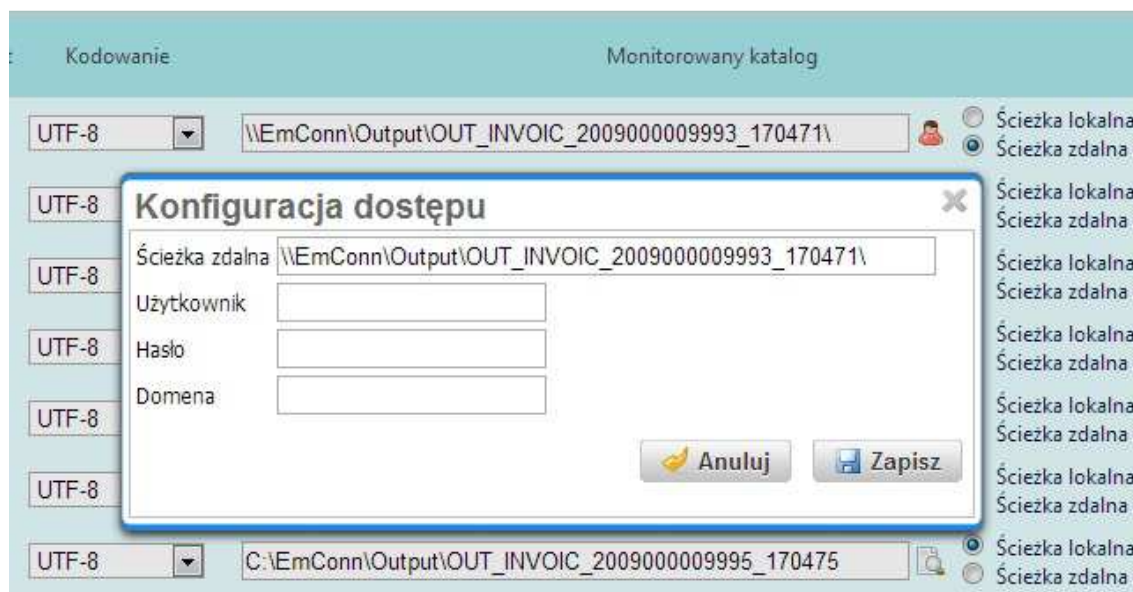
Kodowanie

Monitorowany katalog

UTF-8

\\EmConn\Output\OUT_INVOIC_2009000009993_170471\

Ścieżka lokalna
Ścieżka zdalna

UTF-8

Ścieżka lokalna
Ścieżka zdalna

UTF-8

Ścieżka lokalna
Ścieżka zdalna

UTF-8

Ścieżka lokalna
Ścieżka zdalna

UTF-8

Ścieżka lokalna
Ścieżka zdalna

UTF-8

Ścieżka lokalna
Ścieżka zdalna

Konfiguracja dostępu

Ścieżka zdalna \\EmConn\Output\OUT_INVOIC_2009000009993_170471\

Użytkownik

Hasło

Domena

Anuluj

Zapisz

UTF-8

C:\EmConn\Output\OUT_INVOIC_2009000009995_170475

Ścieżka lokalna
Ścieżka zdalna